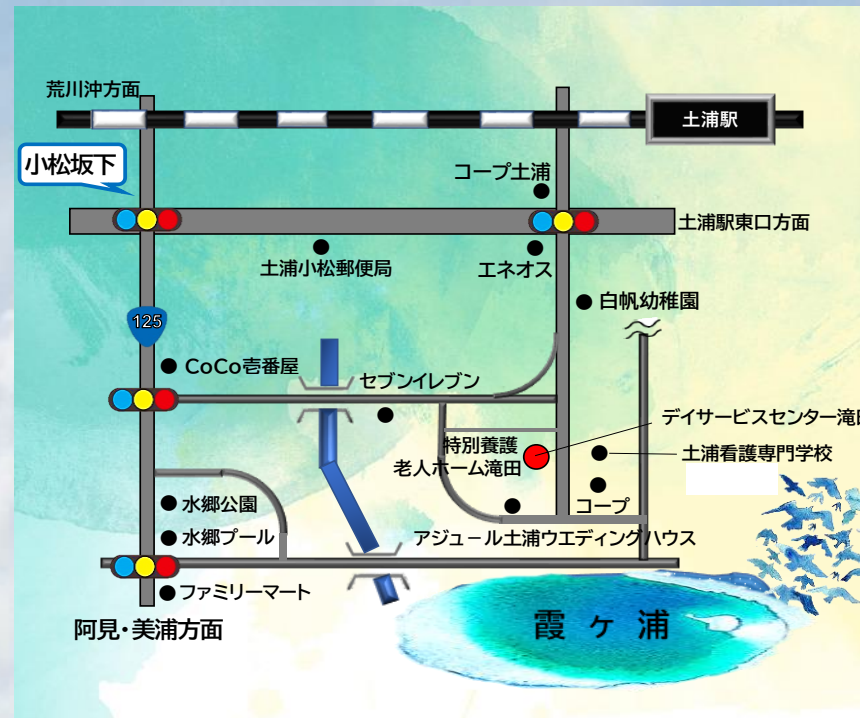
荒川沖方面

土浦駅

小松坂下

コープ土浦

土浦駅東口方面

土浦小松郵便局

エネオス

白帆幼稚園

125

CoCo壱番屋

セブンイレブン

デイサービスセンター滝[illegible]

特別養護
老人ホーム滝田

土浦看護専門学校

水郷公園

コープ

水郷プール

アジュール土浦ウエディングハウス

ファミリーマート

阿見・美浦方面

霞ヶ浦